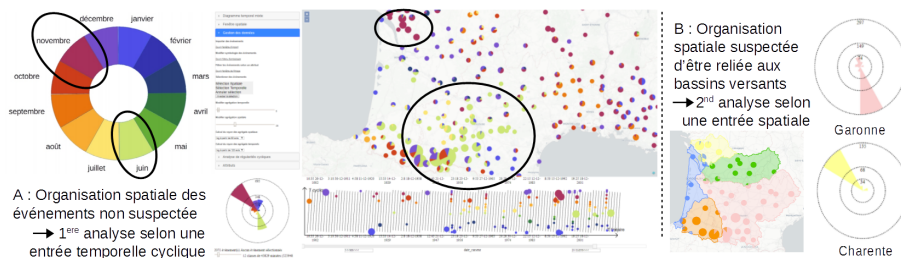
décembre
janvier
novembre
février
octobre
mars
septembre
avril
août
mai
juillet
juin

A : Organisation spatiale des événements non suspectée
→ 1ère analyse selon une entrée temporelle cyclique

B : Organisation spatiale suspectée d'être reliée aux bassins versants
→ 2nd analyse selon une entrée spatiale

Garonne

Charente